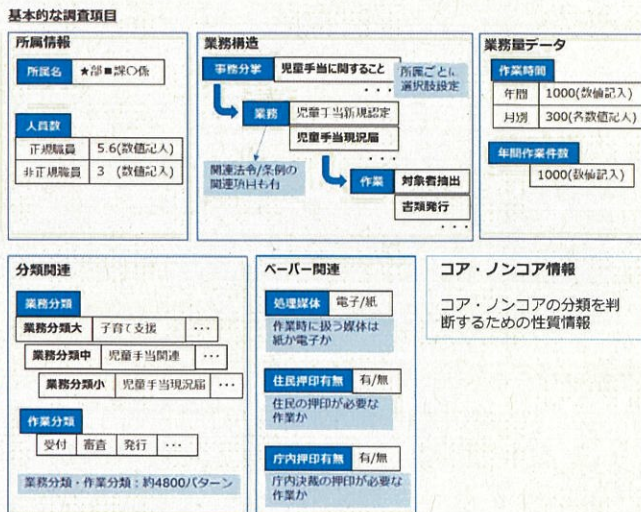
基本的な調査項目

所属情報

| 所属名 | ★部■課○係 |
|---|---|

人員数

| 正規職員 | 5.6(数値記入) |
|---|---|
| 非正規職員 | 3 (数値記入) |

業務構造

事務分掌　児童手当に関すること　所属ごとに選択肢設定
・・・
業務　児童手当新規認定
児童手当現況届
・・・
関連法令/条例の関連項目も有
作業　対象者抽出
書類発行
・・・

業務量データ

作業時間

| 年間 | 1000(数値記入) |
|---|---|
| 月別 | 300(各数値記入) |

年間作業件数
1000(数値記入)

分類関連

業務分類
業務分類大　子育て支援　・・・
業務分類中　児童手当関連　・・・
業務分類小　児童手当現況届　・・・

作業分類
受付　審査　発行　・・・

業務分類・作業分類：約4800パターン

ペーパー関連

処理媒体　電子/紙
作業時に扱う媒体は紙か電子か

住民押印有無　有/無
住民の押印が必要な作業か

庁内押印有無　有/無
庁内決裁の押印が必要な作業か

コア・ノンコア情報

コア・ノンコアの分類を判断するための性質情報